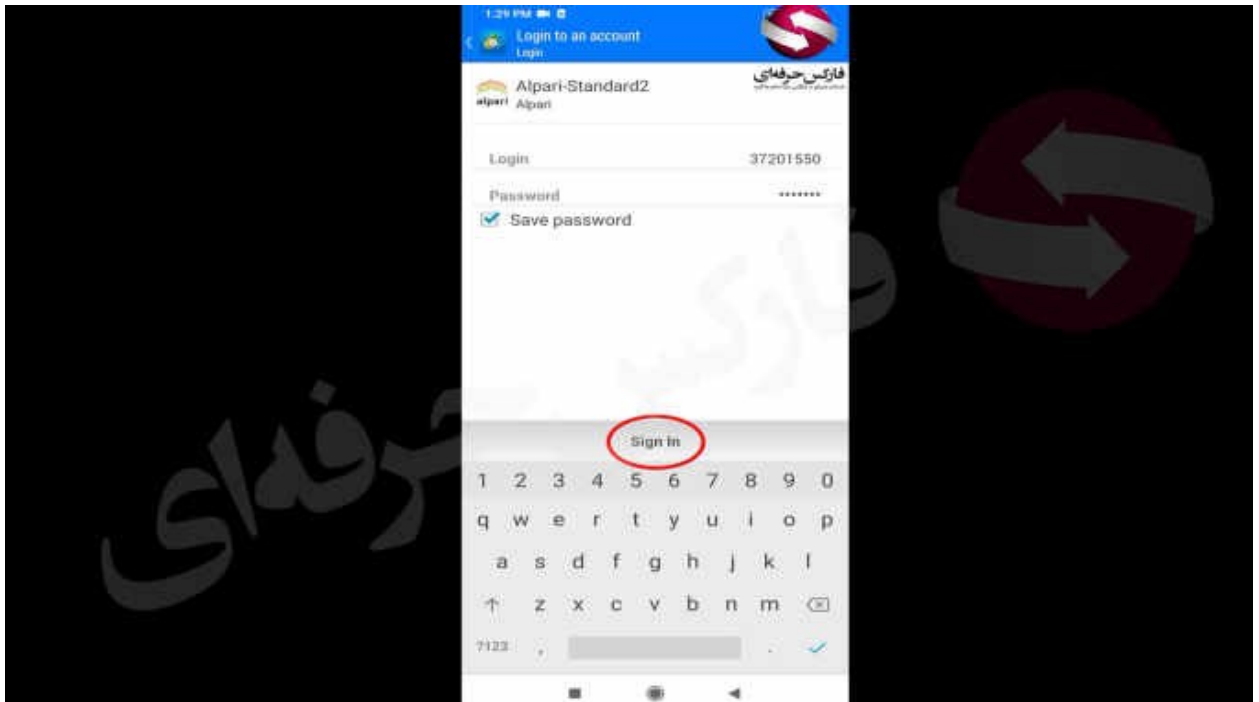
1:29 PM
Login to an account
Login

فارکس حرفه‌ای
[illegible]

Alpari-Standard2
alpari Alpari

Login 37201550

Password *******

Save password

Sign In

1 2 3 4 5 6 7 8 9 0
q w e r t y u i o p
a s d f g h j k l
z x c v b n m
?123 , .

فارکس حرفه‌ای